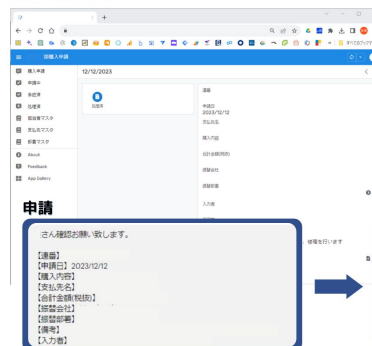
購入申請

購入申請
申請中
承認済
処理済
勘定科目マスタ
支払先マスタ
部署マスタ
About
Feedback
App Gallery

12/12/2023

申請

連番
申請日
2023/12/12
支払先名
購入内容
合計金額(税抜)
振替会社
振替部署
入力者

申請
さん確認お願い致します。

【連番】
【申請日】2023/12/12
【購入内容】
【支払先名】
【合計金額(税抜)】
【振替会社】
【振替部署】
【備考】
【入力者】

修理を行います